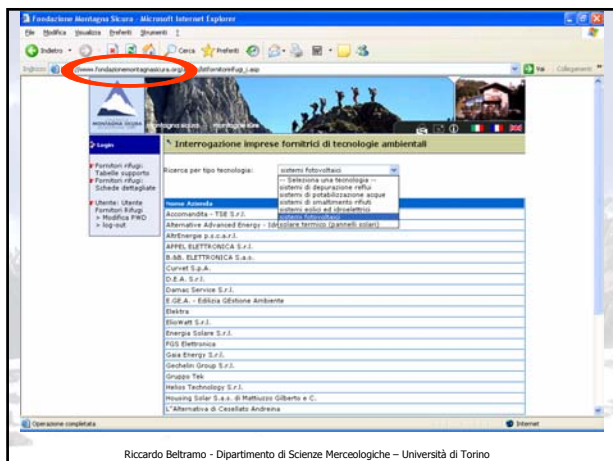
Fondazione Montagna Sicura - Microsoft Internet Explorer

File Modifica Visualizza Preferiti Strumenti ?

Indietro Cerca Preferiti

Indirizzo http://www.fondazionemontagnasicura.org/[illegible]/fornitorirfug_i.asp Vai Collegamenti

MONTAGNA SICURA

Login

Fornitori rifugi: Tabelle supporto
Fornitori rifugi: Schede dettagliate

Utente: Utente Fornitori Rifugi
» Modifica PWD
» log-out

Interrogazione imprese fornitrici di tecnologie ambientali

Ricerca per tipo tecnologia: sistemi fotovoltaici

-- Seleziona una tecnologia --
sistemi di depurazione reflui
sistemi di potabilizzazione acque
sistemi di smaltimento rifiuti
sistemi eolici ed idroelettrici
sistemi fotovoltaici
sistemi solare termico (pannelli solari)

| Nome Azienda |
|---|
| Accomandita - TSE S.r.l. |
| Alternative Advanced Energy - Id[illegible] |
| AltrEnergie p.s.c.a.r.l. |
| APPEL ELETTRONICA S.r.l. |
| B.&B. ELETTRONICA S.a.s. |
| Curvet S.p.A. |
| D.E.A. S.r.l. |
| Damac Service S.r.l. |
| E.GE.A. - Edilizia GEstione Ambiente |
| Elektra |
| ElioWatt S.r.l. |
| Energia Solare S.r.l. |
| FGS Elettronica |
| Gaia Energy S.r.l. |
| Gechelin Group S.r.l. |
| Gruppo Tek |
| Helios Technology S.r.l. |
| Housing Solar S.a.s. di Mattiuzzo Gilberto e C. |
| L'Alternativa di Cesellato Andreina |

Operazione completata Internet

Riccardo Beltramo - Dipartimento di Scienze Merceologiche – Università di Torino